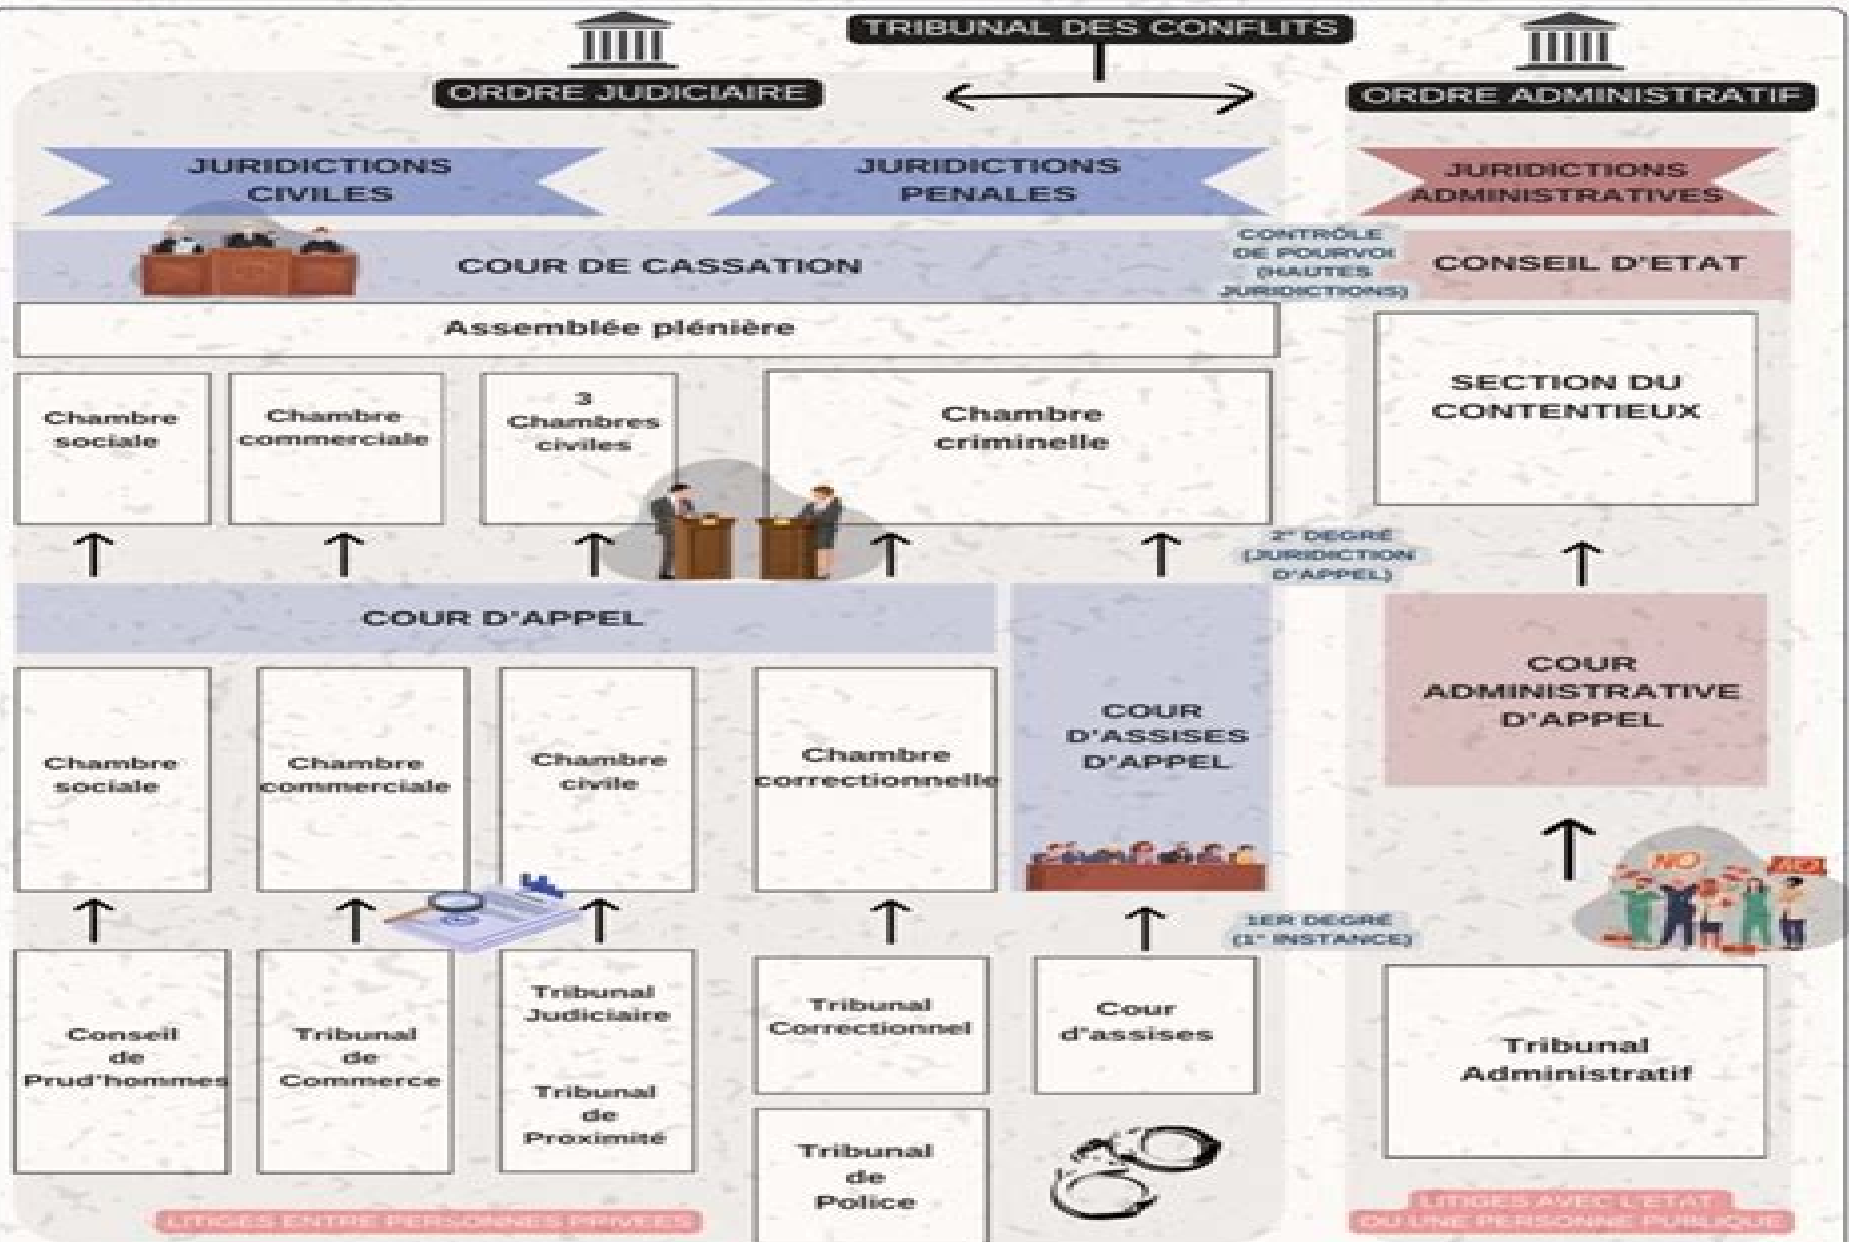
TRIBUNAL DES CONFLITS

ORDRE JUDICIAIRE

ORDRE ADMINISTRATIF

JURIDICTIONS CIVILES

JURIDICTIONS PENALES

JURIDICTIONS ADMINISTRATIVES

COUR DE CASSATION

CONTRÔLE DE POURVOI (HAUTES JURIDICTIONS)

CONSEIL D'ETAT

Assemblée plénière

Chambre sociale

Chambre commerciale

3 Chambres civiles

Chambre criminelle

SECTION DU CONTENTIEUX

2$^{e}$ DEGRÉ (JURIDICTION D'APPEL)

COUR D'APPEL

COUR ADMINISTRATIVE D'APPEL

Chambre sociale

Chambre commerciale

Chambre civile

Chambre correctionnelle

COUR D'ASSISES D'APPEL

1ER DEGRÉ (1$^{e}$ INSTANCE)

Conseil de Prud'hommes

Tribunal de Commerce

Tribunal Judiciaire

Tribunal de Proximité

Tribunal Correctionnel

Cour d'assises

Tribunal Administratif

Tribunal de Police

NO

LITIGES ENTRE PERSONNES PRIVEES

LITIGES AVEC L'ETAT OU UNE PERSONNE PUBLIQUE